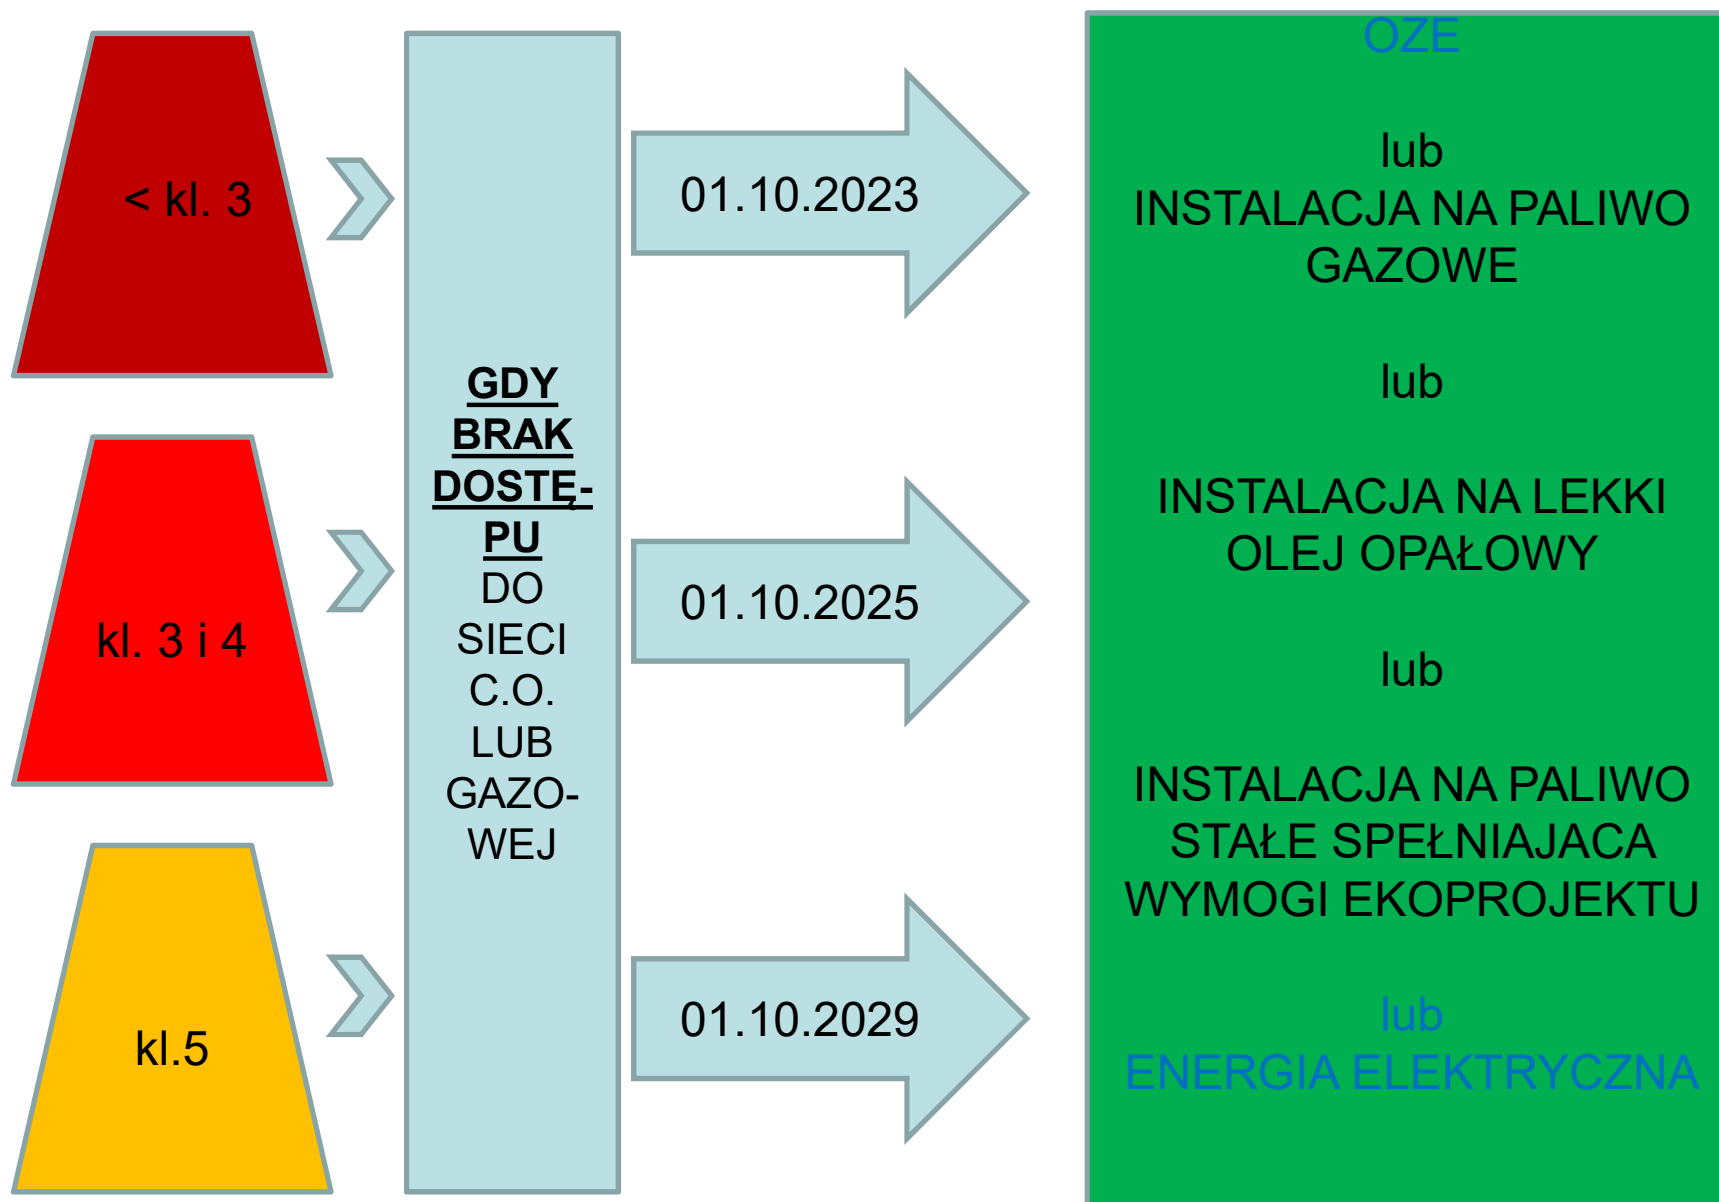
< kl. 3

kl. 3 i 4

kl.5

GDY BRAK DOSTĘPU DO SIECI C.O. LUB GAZOWEJ

01.10.2023

01.10.2025

01.10.2029

OZE

lub

INSTALACJA NA PALIWO GAZOWE

lub

INSTALACJA NA LEKKI OLEJ OPAŁOWY

lub

INSTALACJA NA PALIWO STAŁE SPEŁNIAJACA WYMOGI EKOPROJEKTU

lub

ENERGIA ELEKTRYCZNA